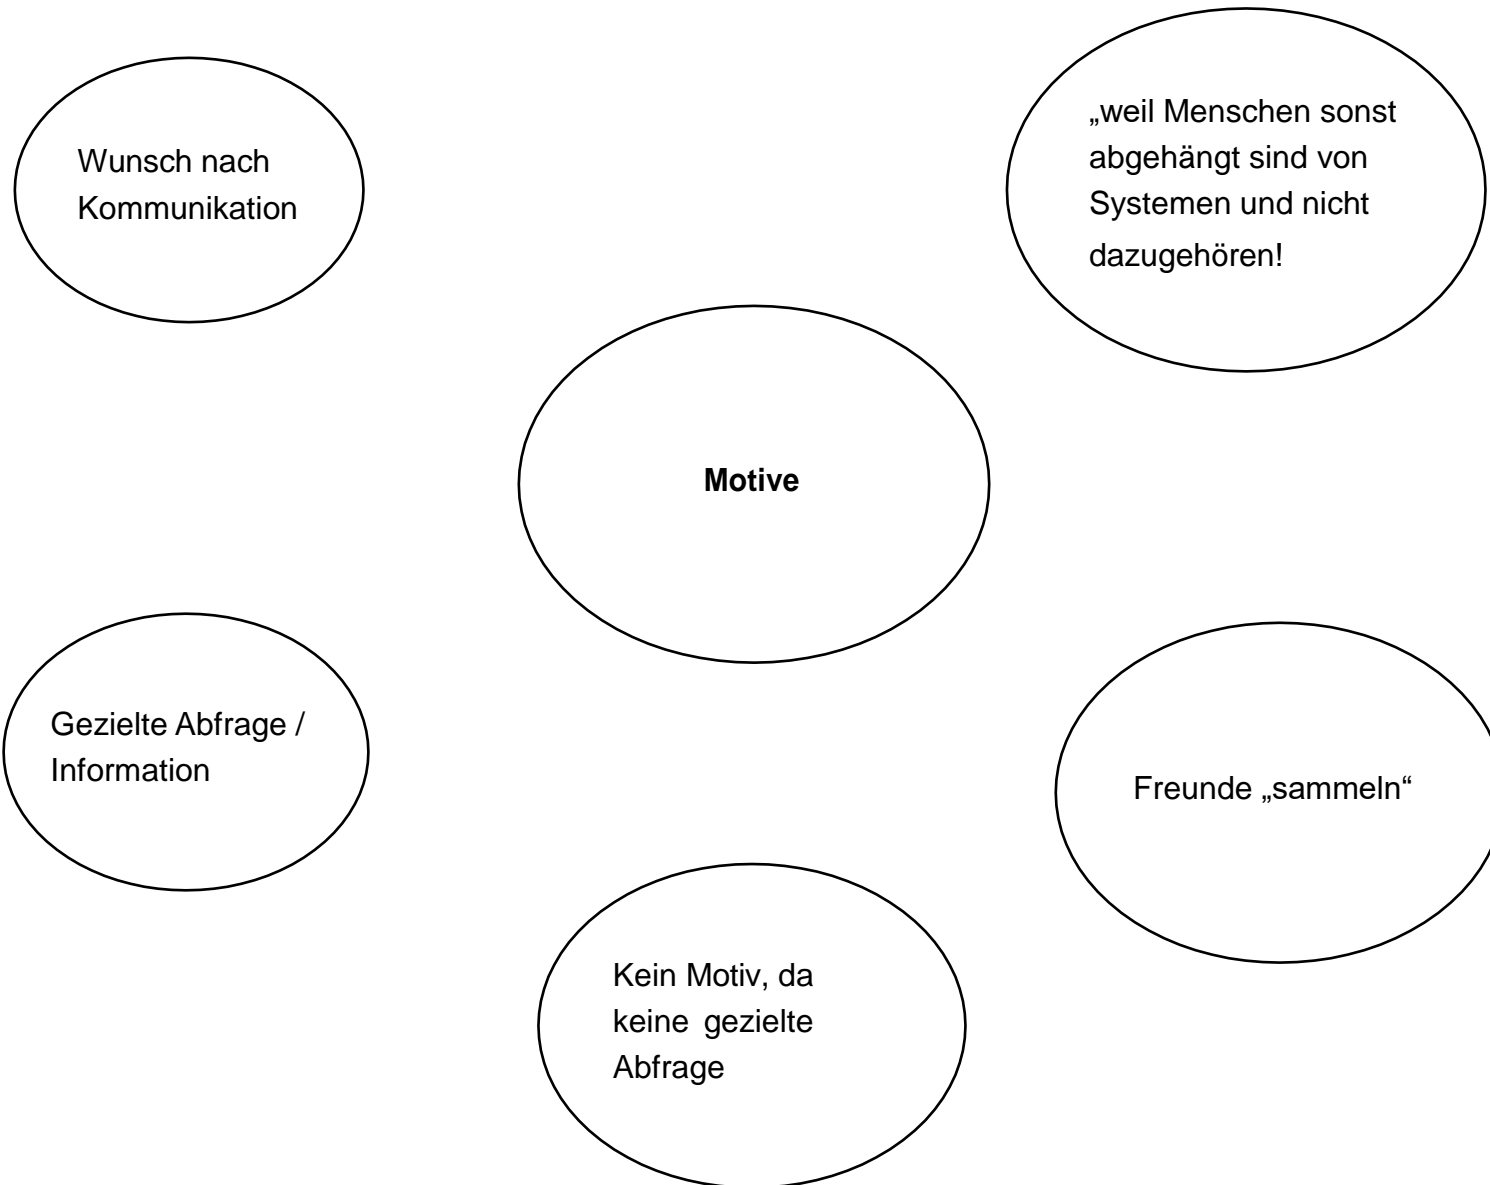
Wunsch nach Kommunikation

„weil Menschen sonst abgehängt sind von Systemen und nicht dazugehören!

**Motive**

Gezielte Abfrage / Information

Freunde „sammeln“

Kein Motiv, da keine gezielte Abfrage